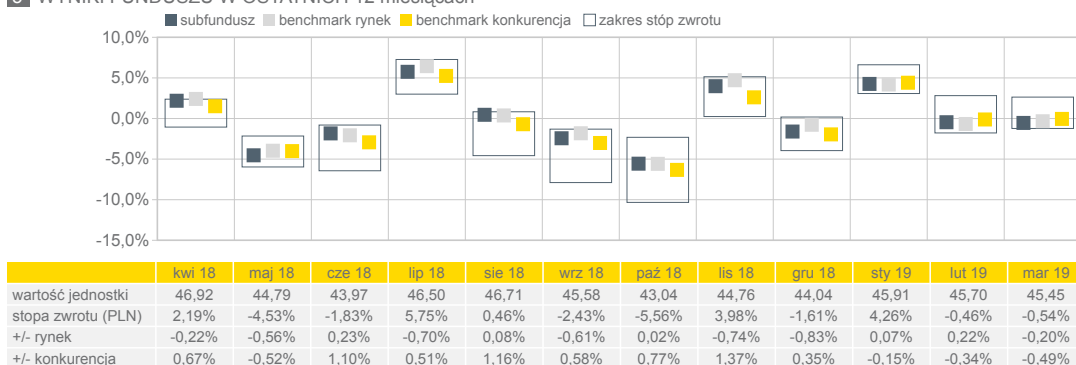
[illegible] WYNIKI FUNDUSZU W OSTATNICH 12 miesiącach

subfundusz benchmark rynek benchmark konkurencja zakres stóp zwrotu

10,0%
5,0%
0,0%
-5,0%
-10,0%
-15,0%

| | kwi 18 | maj 18 | cze 18 | lip 18 | sie 18 | wrz 18 | paź 18 | lis 18 | gru 18 | sty 19 | lut 19 | mar 19 |
|---|---|---|---|---|---|---|---|---|---|---|---|---|
| wartość jednostki | 46,92 | 44,79 | 43,97 | 46,50 | 46,71 | 45,58 | 43,04 | 44,76 | 44,04 | 45,91 | 45,70 | 45,45 |
| stopa zwrotu (PLN) | 2,19% | -4,53% | -1,83% | 5,75% | 0,46% | -2,43% | -5,56% | 3,98% | -1,61% | 4,26% | -0,46% | -0,54% |
| +/- rynek | -0,22% | -0,56% | 0,23% | -0,70% | 0,08% | -0,61% | 0,02% | -0,74% | -0,83% | 0,07% | 0,22% | -0,20% |
| +/- konkurencja | 0,67% | -0,52% | 1,10% | 0,51% | 1,16% | 0,58% | 0,77% | 1,37% | 0,35% | -0,15% | -0,34% | -0,49% |